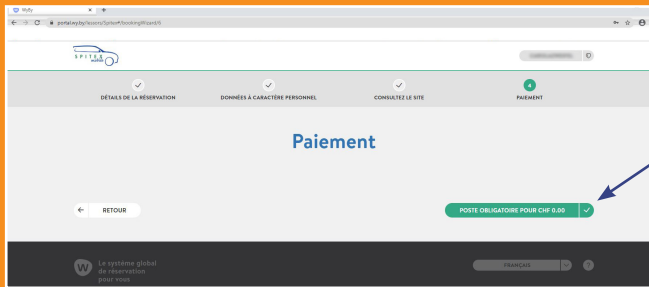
Wyfly
portal.wyfly.ch/lessons/Spitex#/bookingWizard/5

SPITEX

DÉTAILS DE LA RÉSERVATION
DONNÉES À CARACTÈRE PERSONNEL
CONSULTEZ LE SITE
4
PAIEMENT

Paiement

RETOUR

POSTE OBLIGATOIRE POUR CHF 0.00

Le système global de réservation pour vous

FRANÇAIS